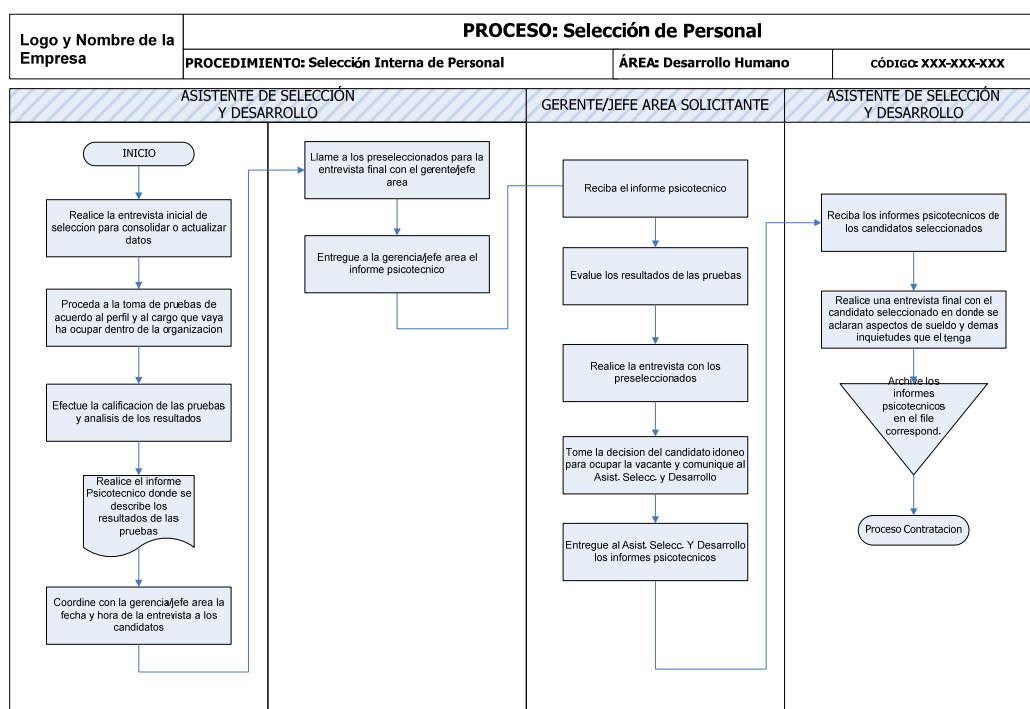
Logo y Nombre de la Empresa

PROCESO: Selección de Personal

PROCEDIMIENTO: Selección Interna de Personal

ÁREA: Desarrollo Humano

CÓDIGO: XXX-XXX-XXX

ASISTENTE DE SELECCIÓN Y DESARROLLO

GERENTE/JEFE AREA SOLICITANTE

ASISTENTE DE SELECCIÓN Y DESARROLLO

INICIO

Realice la entrevista inicial de seleccion para consolidar o actualizar datos

Proceda a la toma de pruebas de acuerdo al perfil y al cargo que vaya ha ocupar dentro de la organizacion

Efectue la calificacion de las pruebas y analisis de los resultados

Realice el informe Psicotecnico donde se describe los resultados de las pruebas

Coordine con la gerencia/jefe area la fecha y hora de la entrevista a los candidatos

Llame a los preseleccionados para la entrevista final con el gerente/jefe area

Entregue a la gerencia/jefe area el informe psicotecnico

Reciba el informe psicotecnico

Evalue los resultados de las pruebas

Realice la entrevista con los preseleccionados

Tome la decision del candidato idoneo para ocupar la vacante y comunique al Asist. Selecc. y Desarrollo

Entregue al Asist. Selecc. Y Desarrollo los informes psicotecnicos

Reciba los informes psicotecnicos de los candidatos seleccionados

Realice una entrevista final con el candidato seleccionado en donde se aclaran aspectos de sueldo y demas inquietudes que el tenga

Archive los informes psicotecnicos en el file correspond.

Proceso Contratacion